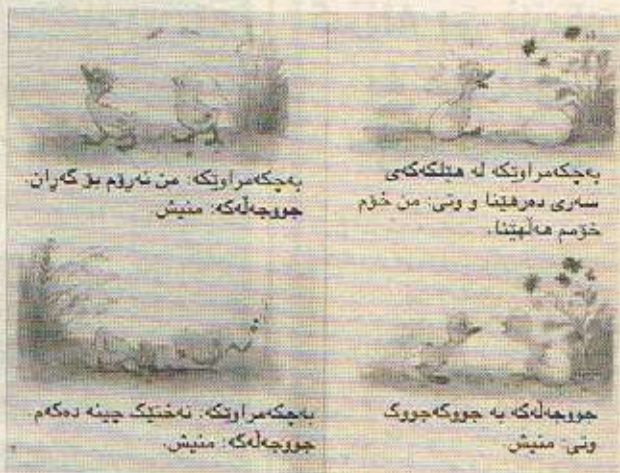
بەچکەمراوێکە لە هێلکەکەی سەری دەرهێنا و وتی: من خۆم خۆمم هەڵهێنا.

بەچکەمراوێکە: من ئەڕۆم بۆ گەڕان.
جووجەڵەکە: منیش.

جووجەڵەکە بە جووکەجووک وتی: منیش.

بەچکەمراوێکە: ئەختێک چینە دەکەم
جووجەڵەکە: منیش.